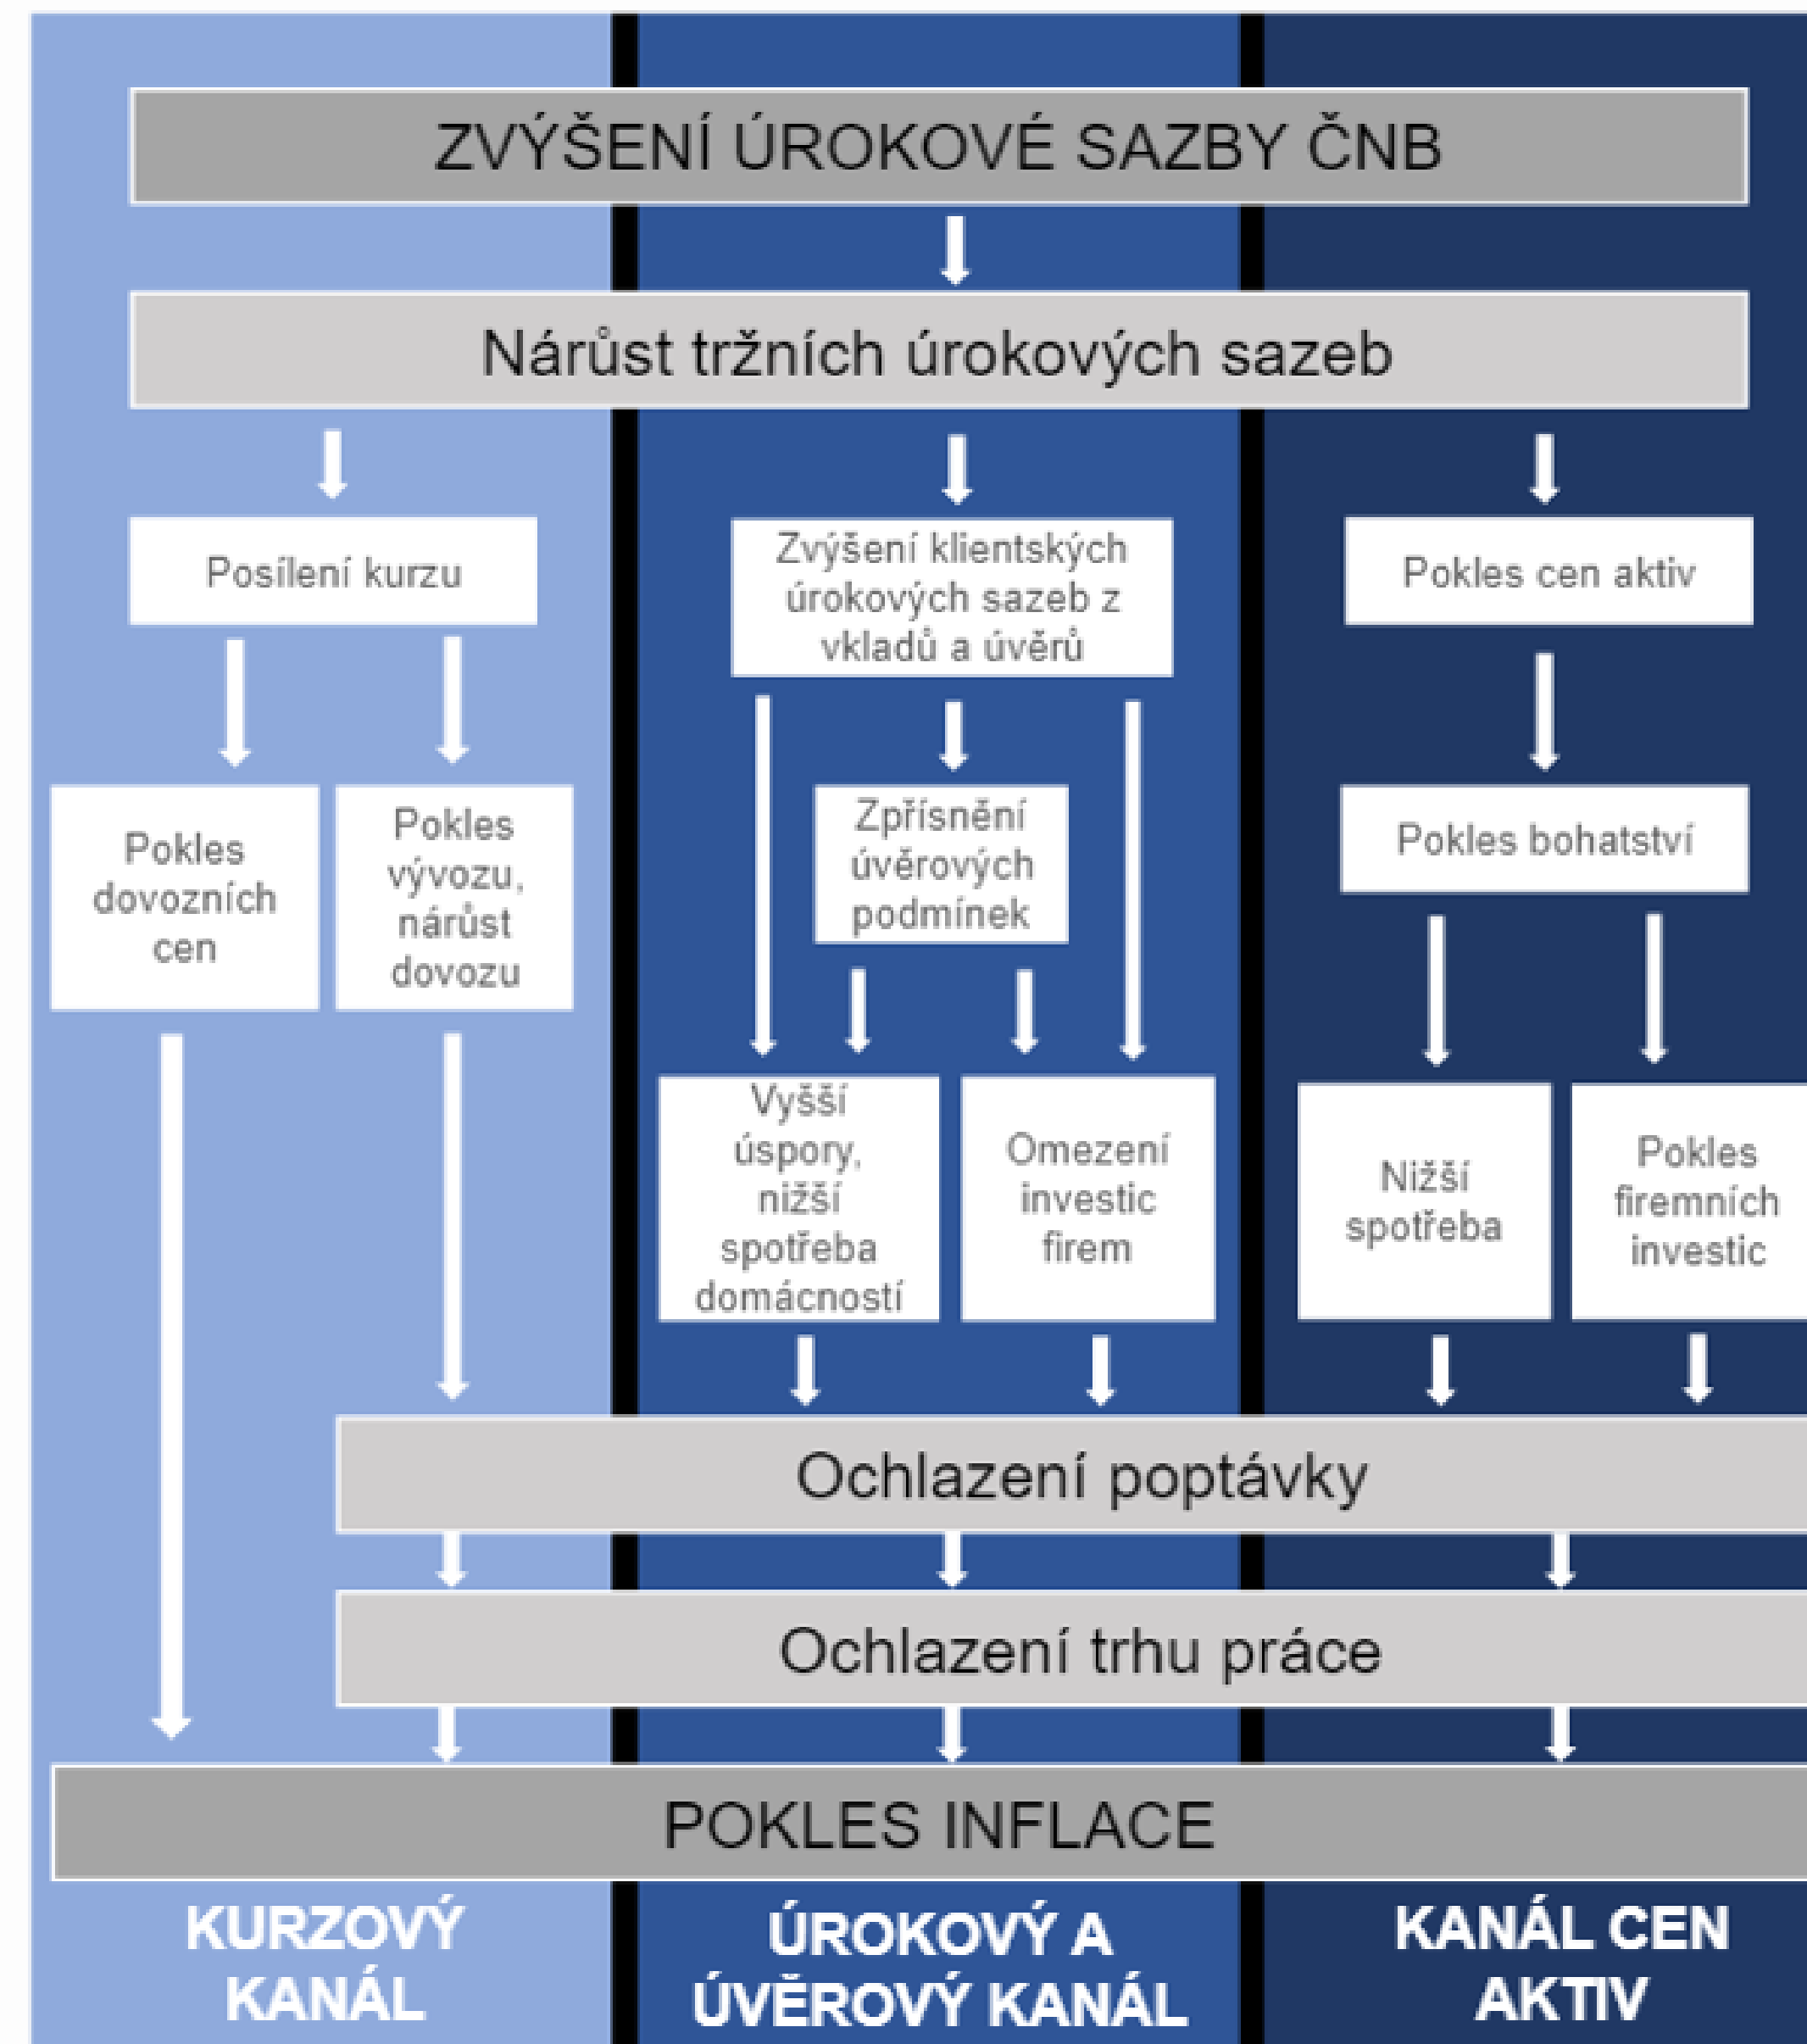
ZVÝŠENÍ ÚROKOVÉ SAZBY ČNB

Nárůst tržních úrokových sazeb

Posílení kurzu

Pokles dovozních cen

Pokles vývozu, nárůst dovozu

Zvýšení klientských úrokových sazeb z vkladů a úvěrů

Zpřísnění úvěrových podmínek

Vyšší úspory, nižší spotřeba domácností

Omezení investic firem

Pokles cen aktiv

Pokles bohatství

Nižší spotřeba

Pokles firemních investic

Ochlazení poptávky

Ochlazení trhu práce

POKLES INFLACE

KURZOVÝ KANÁL

ÚROKOVÝ A ÚVĚROVÝ KANÁL

KANÁL CEN AKTIV